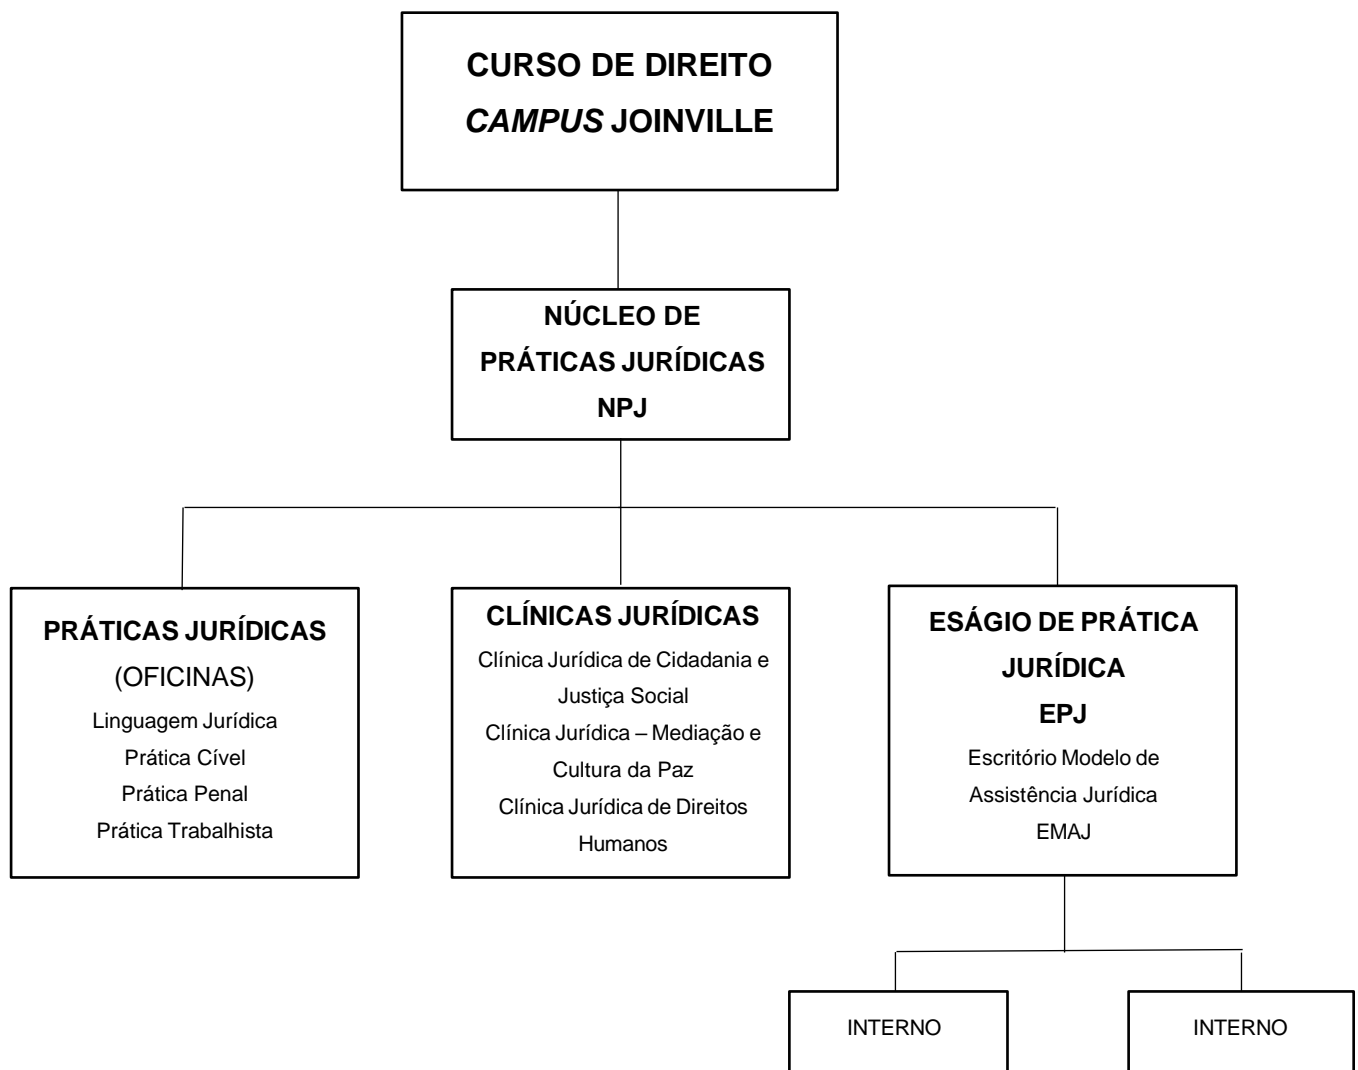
CURSO DE DIREITO
CAMPUS JOINVILLE

NÚCLEO DE
PRÁTICAS JURÍDICAS
NPJ

PRÁTICAS JURÍDICAS
(OFICINAS)
Linguagem Jurídica
Prática Cível
Prática Penal
Prática Trabalhista

CLÍNICAS JURÍDICAS
Clínica Jurídica de Cidadania e Justiça Social
Clínica Jurídica – Mediação e Cultura da Paz
Clínica Jurídica de Direitos Humanos

ESÁGIO DE PRÁTICA JURÍDICA
EPJ
Escritório Modelo de Assistência Jurídica
EMAJ

INTERNO

INTERNO